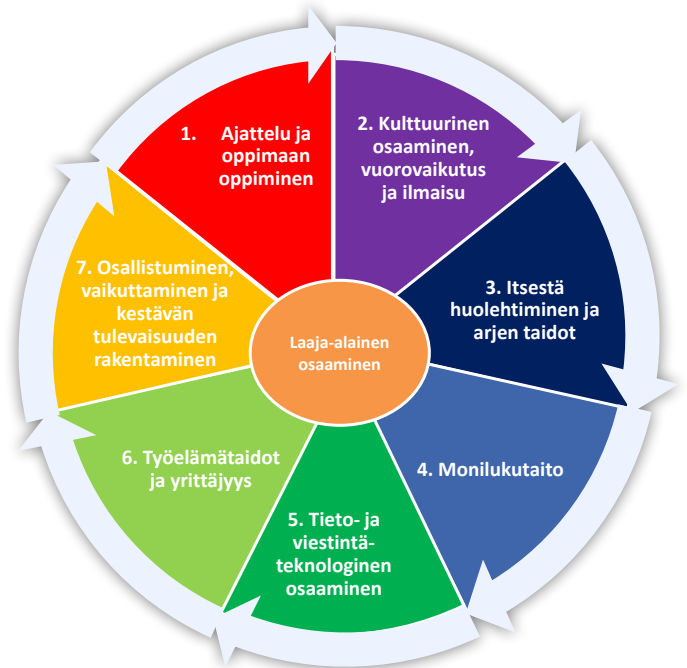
Laaja-alainen osaaminen

1. Ajattelu ja oppimaan oppiminen

2. Kulttuurinen osaaminen, vuorovaikutus ja ilmaisu

3. Itsestä huolehtiminen ja arjen taidot

4. Monilukutaito

5. Tieto- ja viestintäteknologinen osaaminen

6. Työelämätaidot ja yrittäjyys

7. Osallistuminen, vaikuttaminen ja kestävän tulevaisuuden rakentaminen